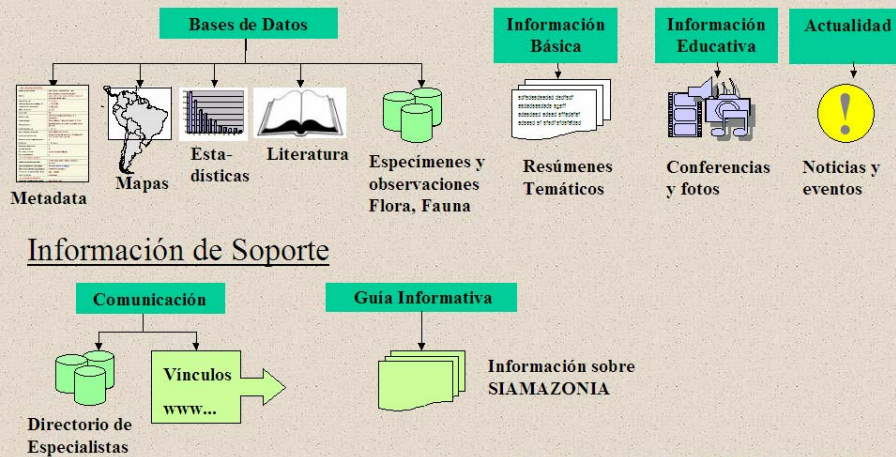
Bases de Datos

Metadata

Mapas

Estadísticas

Literatura

Especímenes y observaciones Flora, Fauna

Información Básica

Resúmenes Temáticos

Información Educativa

Conferencias y fotos

Actualidad

Noticias y eventos

Información de Soporte

Comunicación

Directorio de Especialistas

Vínculos www...

Guía Informativa

Información sobre SIAMAZONIA